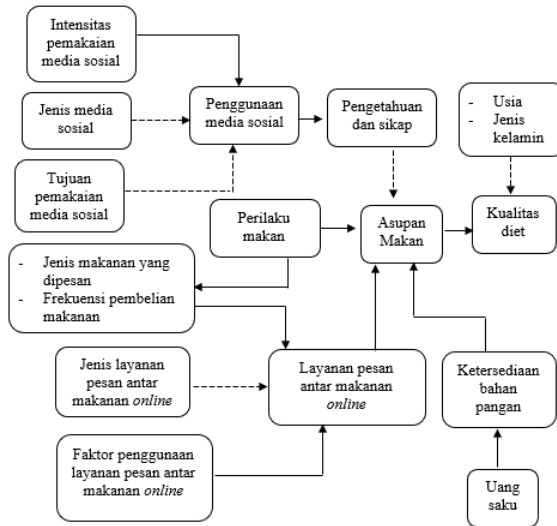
Intensitas pemakaian media sosial

Jenis media sosial

Penggunaan media sosial

Pengetahuan dan sikap

- Usia
- Jenis kelamin

Tujuan pemakaian media sosial

Perilaku makan

Asupan Makan

Kualitas diet

- Jenis makanan yang dipesan
- Frekuensi pembelian makanan

Jenis layanan pesan antar makanan *online*

Layanan pesan antar makanan *online*

Ketersediaan bahan pangan

Faktor penggunaan layanan pesan antar makanan *online*

Uang saku